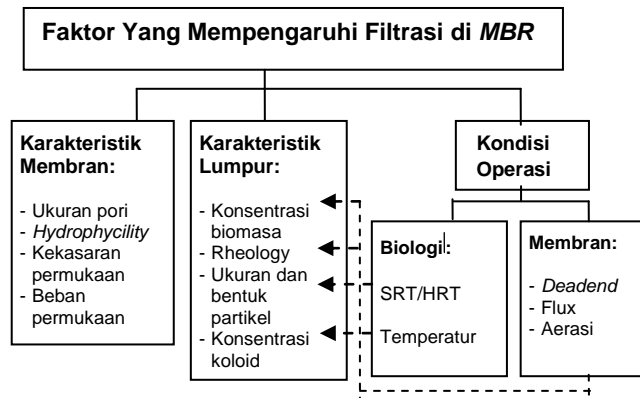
Faktor Yang Mempengaruhi Filtrasi di *MBR*

Karakteristik Membran:

- Ukuran pori
- *Hydrophycility*
- Kekasaran permukaan
- Beban permukaan

Karakteristik Lumpur:

- Konsentrasi biomasa
- Rheology
- Ukuran dan bentuk partikel
- Konsentrasi koloid

Kondisi Operasi

Biologi:

SRT/HRT

Temperatur

Membran:

- *Deadend*
- Flux
- Aerasi